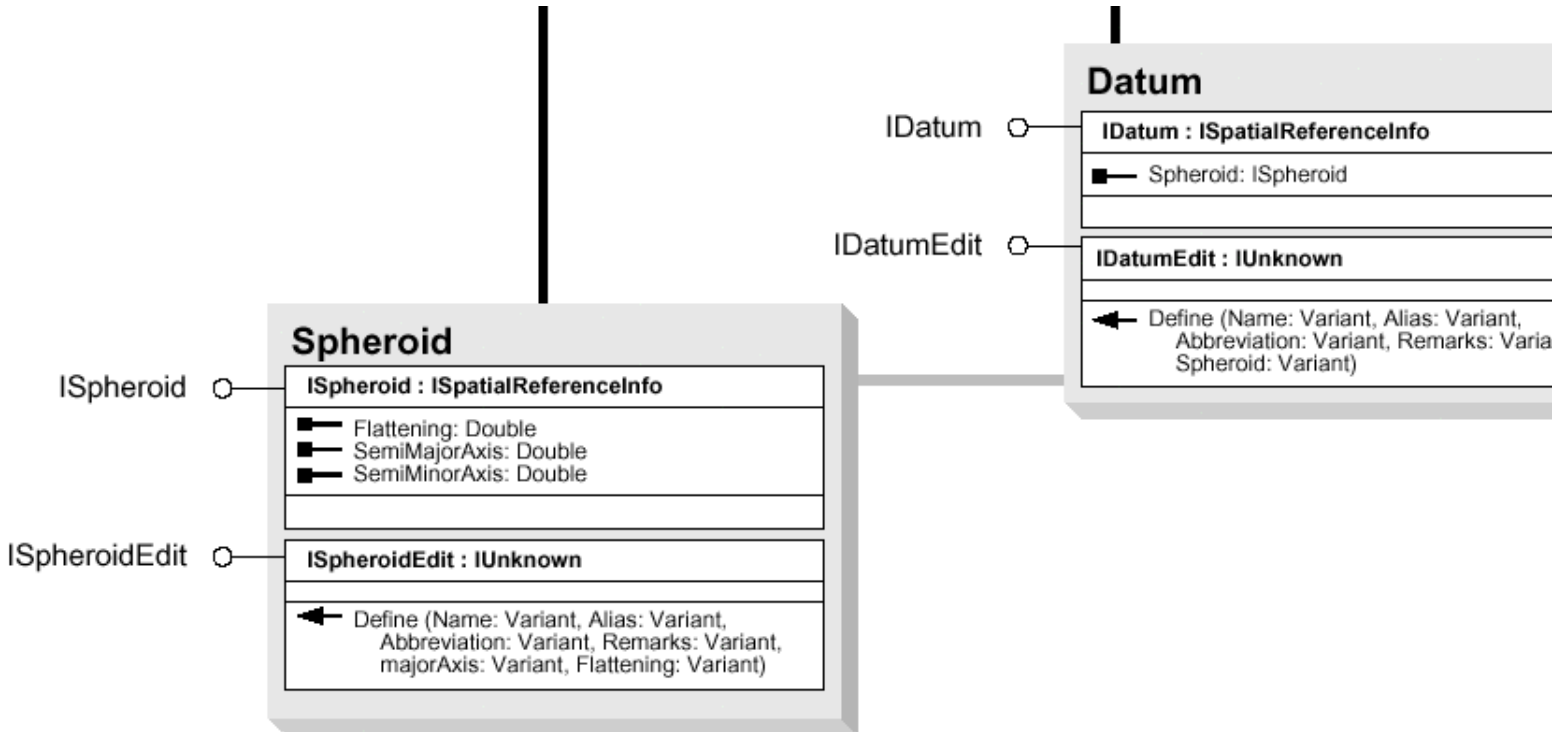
Datum

IDatum

IDatum : ISpatialReferenceInfo

Spheroid: ISpheroid

IDatumEdit

IDatumEdit : IUnknown

Define (Name: Variant, Alias: Variant, Abbreviation: Variant, Remarks: Varia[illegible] Spheroid: Variant)

Spheroid

ISpheroid

ISpheroid : ISpatialReferenceInfo

Flattening: Double
SemiMajorAxis: Double
SemiMinorAxis: Double

ISpheroidEdit

ISpheroidEdit : IUnknown

Define (Name: Variant, Alias: Variant, Abbreviation: Variant, Remarks: Variant, majorAxis: Variant, Flattening: Variant)